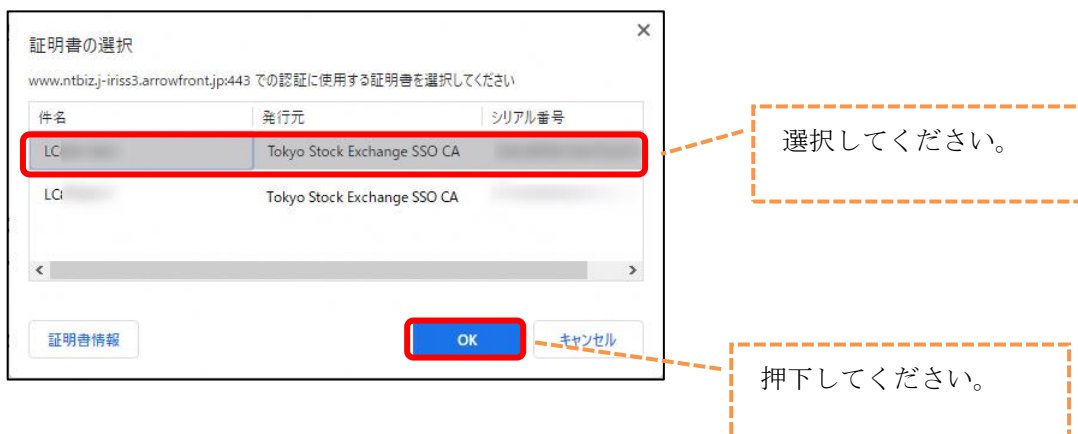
証明書の選択

×

www.ntbiz.j-iriss3.arrowfront.jp:443 での認証に使用する証明書を選択してください

| 件名 | 発行元 | シリアル番号 |
|---|---|---|
| LC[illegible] | Tokyo Stock Exchange SSO CA | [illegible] |
| LC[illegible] | Tokyo Stock Exchange SSO CA | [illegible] |

<

>

証明書情報

OK

キャンセル

選択してください。

押下してください。